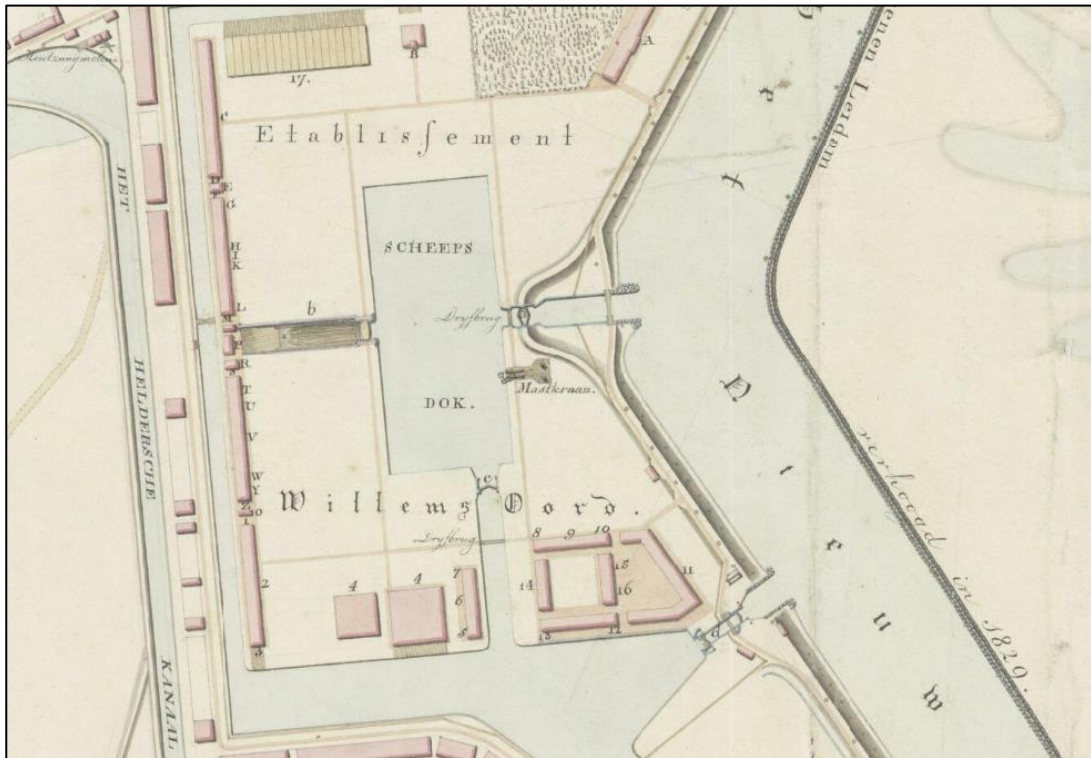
Houtzaagmolen
17.
B
A
C
Etablissement
E
G
H
I
K
L
b
SCHEEPS
Drijfbrug
Mastkraan.
R
T
U
V
W
Y
Z
1
DOK.
c
Willems Oord.
Drijfbrug
8 9 10
14
15
16
11
13
12
2
4
4
7
6
5
3
d
HET
HELDERSCHE
KANAAL
enen Leidem
f
f
N
t
r
u
w
verhoogd in 1829.